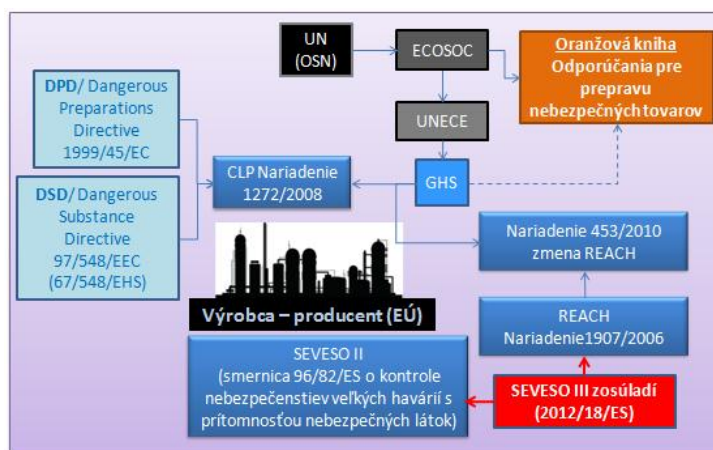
UN (OSN)

ECOSOC

Oranžová kniha
Odporúčania pre prepravu nebezpečných tovarov

DPD/ Dangerous Preparations Directive 1999/45/EC

UNECE

CLP Nariadenie 1272/2008

GHS

DSD/ Dangerous Substance Directive 97/548/EEC (67/548/EHS)

Nariadenie 453/2010 zmena REACH

Výrobca – producent (EÚ)

REACH Nariadenie1907/2006

SEVESO II (smernica 96/82/ES o kontrole nebezpečenstiev veľkých havárií s prítomnosťou nebezpečných látok)

SEVESO III zosúladí (2012/18/ES)